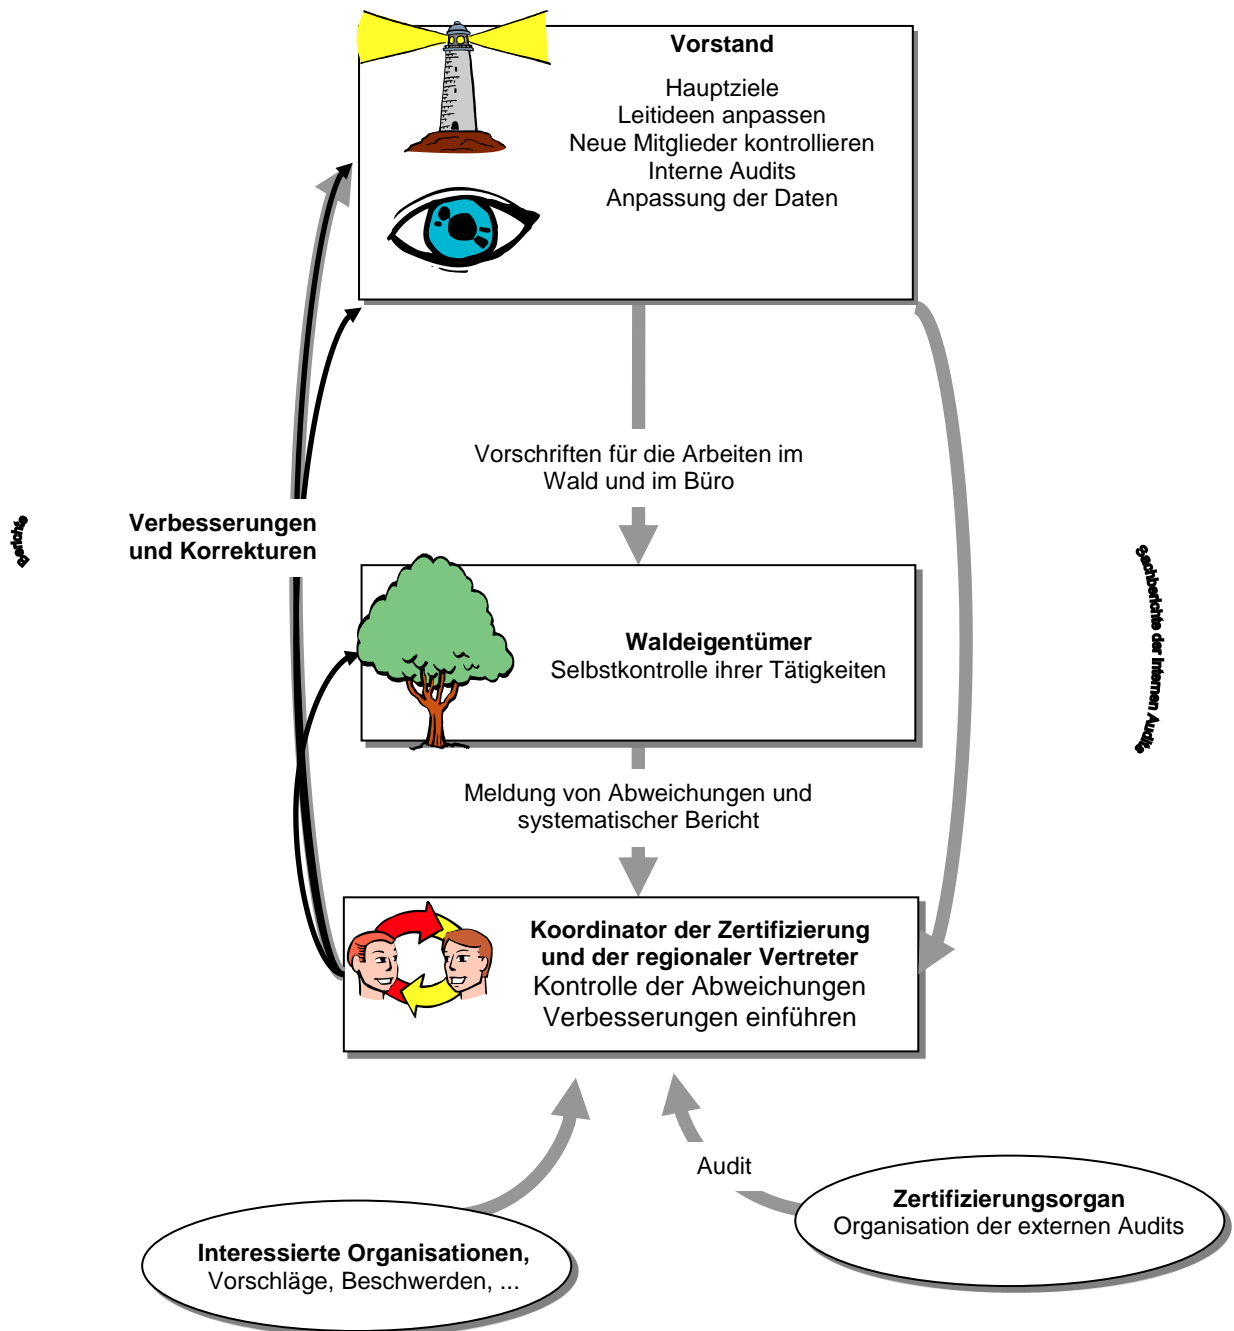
**Vorstand**
Hauptziele
Leitideen anpassen
Neue Mitglieder kontrollieren
Interne Audits
Anpassung der Daten

Vorschriften für die Arbeiten im Wald und im Büro

Berichte

**Verbesserungen und Korrekturen**

**Waldeigentümer**
Selbstkontrolle ihrer Tätigkeiten

Sachberichte der internen Audits

Meldung von Abweichungen und systematischer Bericht

**Koordinator der Zertifizierung und der regionaler Vertreter**
Kontrolle der Abweichungen
Verbesserungen einführen

Audit

**Zertifizierungsorgan**
Organisation der externen Audits

**Interessierte Organisationen,**
Vorschläge, Beschwerden, ...